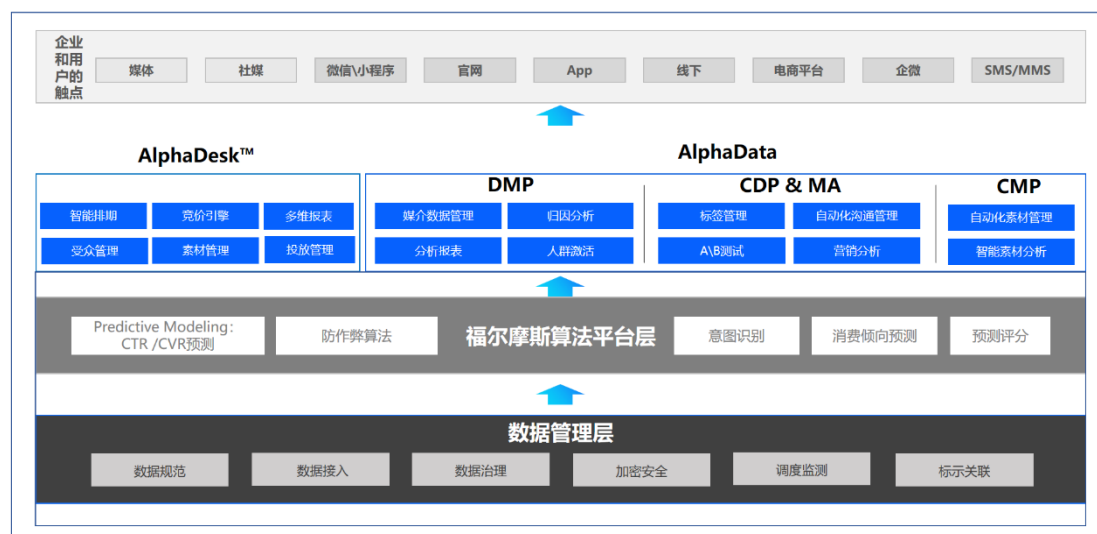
企业和用户的触点

媒体 | 社媒 | 微信\小程序 | 官网 | App | 线下 | 电商平台 | 企微 | SMS/MMS

AlphaDesk™

智能排期 | 竞价引擎 | 多维报表
受众管理 | 素材管理 | 投放管理

AlphaData

DMP
媒介数据管理 | 归因分析
分析报表 | 人群激活

CDP & MA
标签管理 | 自动化沟通管理
A\B测试 | 营销分析

CMP
自动化素材管理
智能素材分析

Predictive Modeling：CTR /CVR预测 | 防作弊算法 | 福尔摩斯算法平台层 | 意图识别 | 消费倾向预测 | 预测评分

数据管理层

数据规范 | 数据接入 | 数据治理 | 加密安全 | 调度监测 | 标示关联